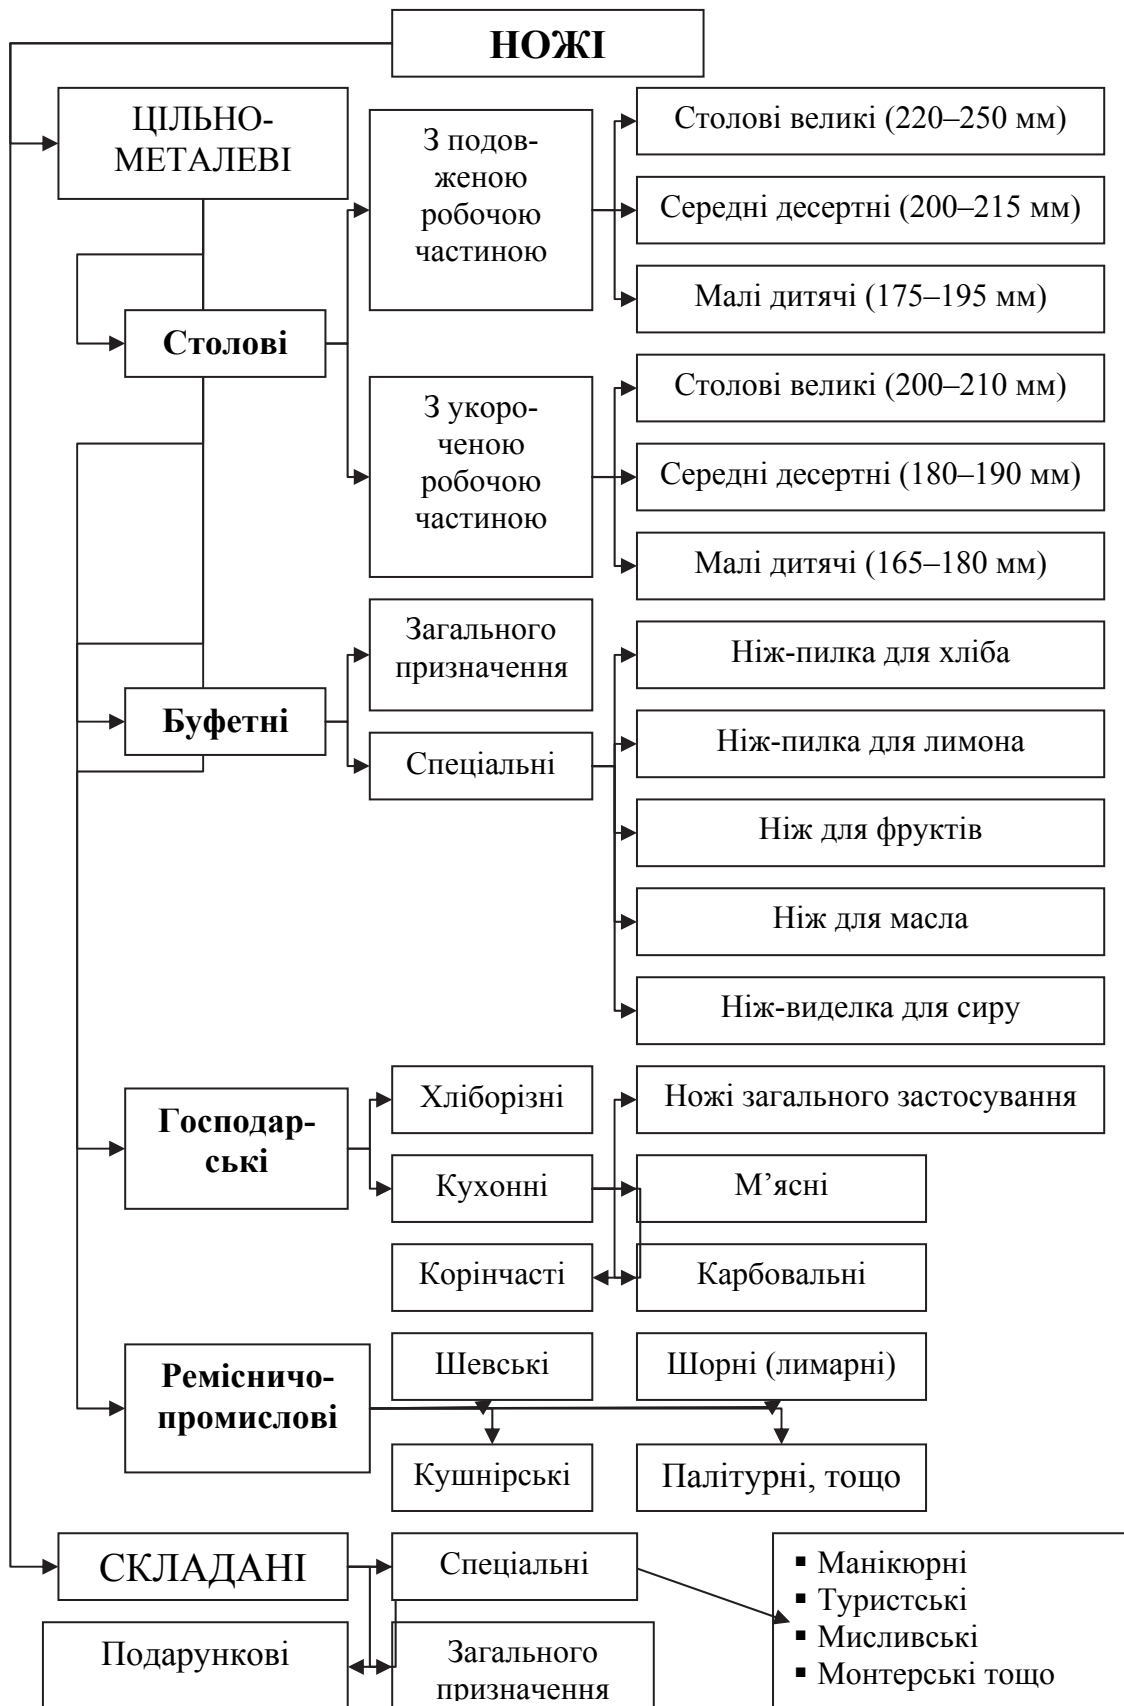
НОЖІ

ЦІЛЬНО-МЕТАЛЕВІ

Столові

З подовженою робочою частиною

Столові великі (220–250 мм)

Середні десертні (200–215 мм)

Малі дитячі (175–195 мм)

З укороченою робочою частиною

Столові великі (200–210 мм)

Середні десертні (180–190 мм)

Малі дитячі (165–180 мм)

Буфетні

Загального призначення

Спеціальні

Ніж-пилка для хліба

Ніж-пилка для лимона

Ніж для фруктів

Ніж для масла

Ніж-виделка для сиру

Господарські

Хліборізні

Кухонні

Ножі загального застосування

М’ясні

Корінчасті

Карбовальні

Ремісничо-промислові

Шевські

Шорні (лимарні)

Кушнірські

Палітурні, тощо

СКЛАДАНІ

Спеціальні

▪ Манікюрні
▪ Туристські
▪ Мисливські
▪ Монтерські тощо

Подарункові

Загального призначення